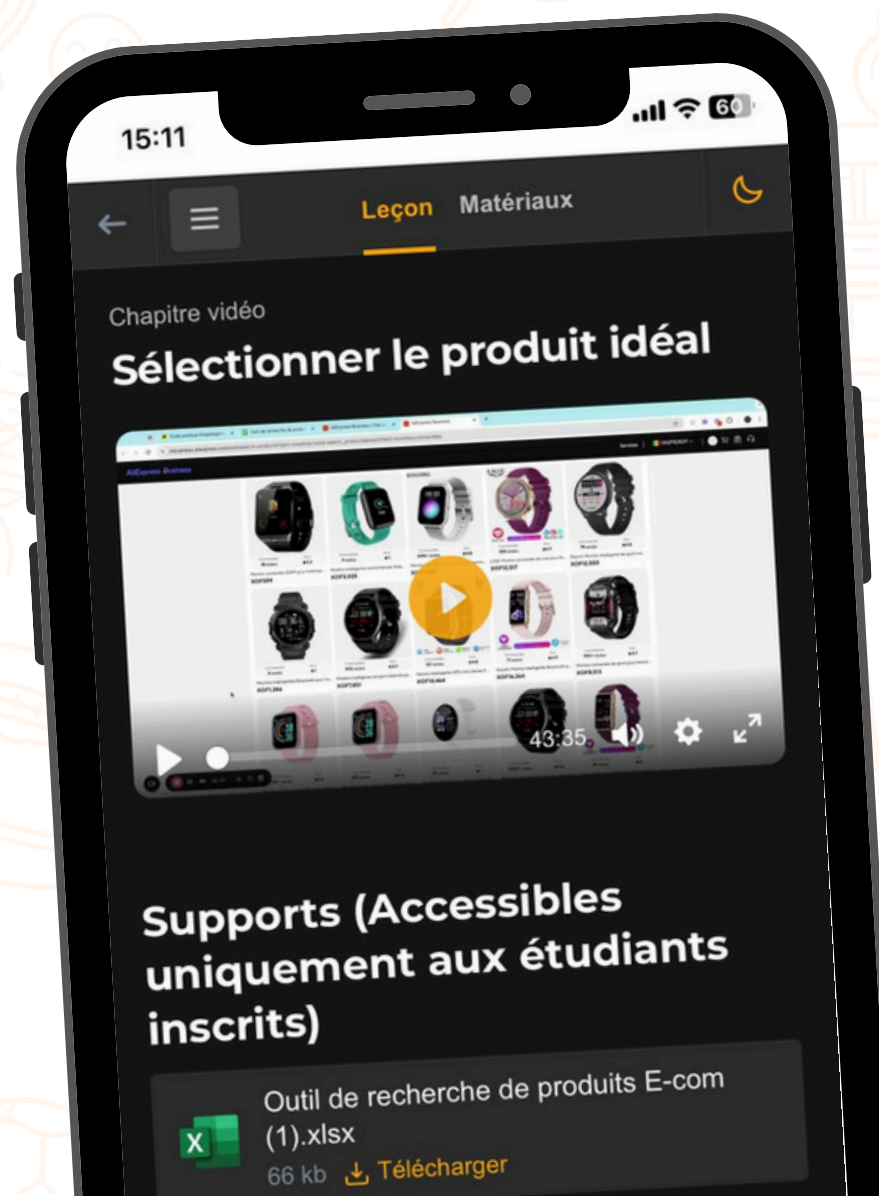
15:11

60

Leçon Matériaux

Chapitre vidéo

Sélectionner le produit idéal

AliExpress Business

43:35

Supports (Accessibles uniquement aux étudiants inscrits)

Outil de recherche de produits E-com (1).xlsx

66 kb Télécharger